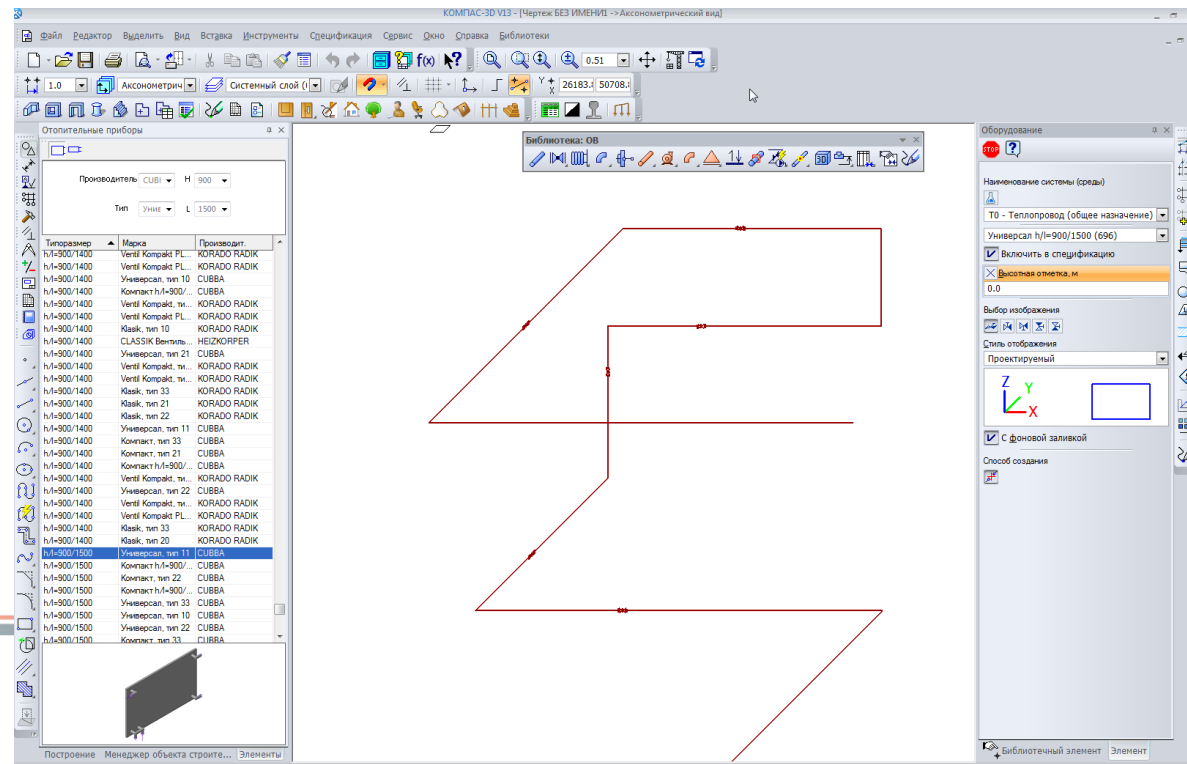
КОМПАС-3D V13 - [Чертеж БЕЗ ИМЕНИ1 ->Аксонометрический вид]

Файл Редактор Выделить Вид Вставка Инструменты Спецификация Сервис Окно Справка Библиотеки

0.51

1.0 Аксонометрич Системный слой 26183. 50708.

Отопительные приборы

Производитель CUBI H 900

Тип Униве L 1500

| Типоразмер | Марка | Производит. |
|---|---|---|
| h/l=900/1400 | Ventil Kompakt PL... | KORADO RADIK |
| h/l=900/1400 | Ventil Kompakt PL... | KORADO RADIK |
| h/l=900/1400 | Универсал, тип 10 | CUBBA |
| h/l=900/1400 | Компакт h/l=900/... | CUBBA |
| h/l=900/1400 | Ventil Kompakt, ти... | KORADO RADIK |
| h/l=900/1400 | Ventil Kompakt PL... | KORADO RADIK |
| h/l=900/1400 | Klasik, тип 10 | KORADO RADIK |
| h/l=900/1400 | CLASSIK Вентиль... | HEIZKORPER |
| h/l=900/1400 | Универсал, тип 21 | CUBBA |
| h/l=900/1400 | Ventil Kompakt, ти... | KORADO RADIK |
| h/l=900/1400 | Ventil Kompakt, ти... | KORADO RADIK |
| h/l=900/1400 | Klasik, тип 33 | KORADO RADIK |
| h/l=900/1400 | Klasik, тип 21 | KORADO RADIK |
| h/l=900/1400 | Klasik, тип 22 | KORADO RADIK |
| h/l=900/1400 | Универсал, тип 11 | CUBBA |
| h/l=900/1400 | Компакт, тип 33 | CUBBA |
| h/l=900/1400 | Компакт, тип 21 | CUBBA |
| h/l=900/1400 | Компакт h/l=900/... | CUBBA |
| h/l=900/1400 | Ventil Kompakt, ти... | KORADO RADIK |
| h/l=900/1400 | Универсал, тип 22 | CUBBA |
| h/l=900/1400 | Ventil Kompakt, ти... | KORADO RADIK |
| h/l=900/1400 | Ventil Kompakt PL... | KORADO RADIK |
| h/l=900/1400 | Klasik, тип 33 | KORADO RADIK |
| h/l=900/1400 | Klasik, тип 20 | KORADO RADIK |
| h/l=900/1500 | Универсал, тип 11 | CUBBA |
| h/l=900/1500 | Компакт h/l=900/... | CUBBA |
| h/l=900/1500 | Компакт, тип 22 | CUBBA |
| h/l=900/1500 | Компакт h/l=900/... | CUBBA |
| h/l=900/1500 | Универсал, тип 33 | CUBBA |
| h/l=900/1500 | Универсал, тип 10 | CUBBA |
| h/l=900/1500 | Универсал, тип 22 | CUBBA |
| h/l=900/1500 | Компакт, тип 33 | CUBBA |

Построение Менеджер объекта строите... Элементы

Библиотека: ОВ

Оборудование

Наименование системы (среды)

Т0 - Теплопровод (общее назначение)

Универсал h/l=900/1500 (696)

Включить в спецификацию

Высотная отметка, м

0.0

Выбор изображения

Стиль отображения

Проектируемый

Z Y X

С фоновой заливкой

Способ создания

Библиотечный элемент Элемент